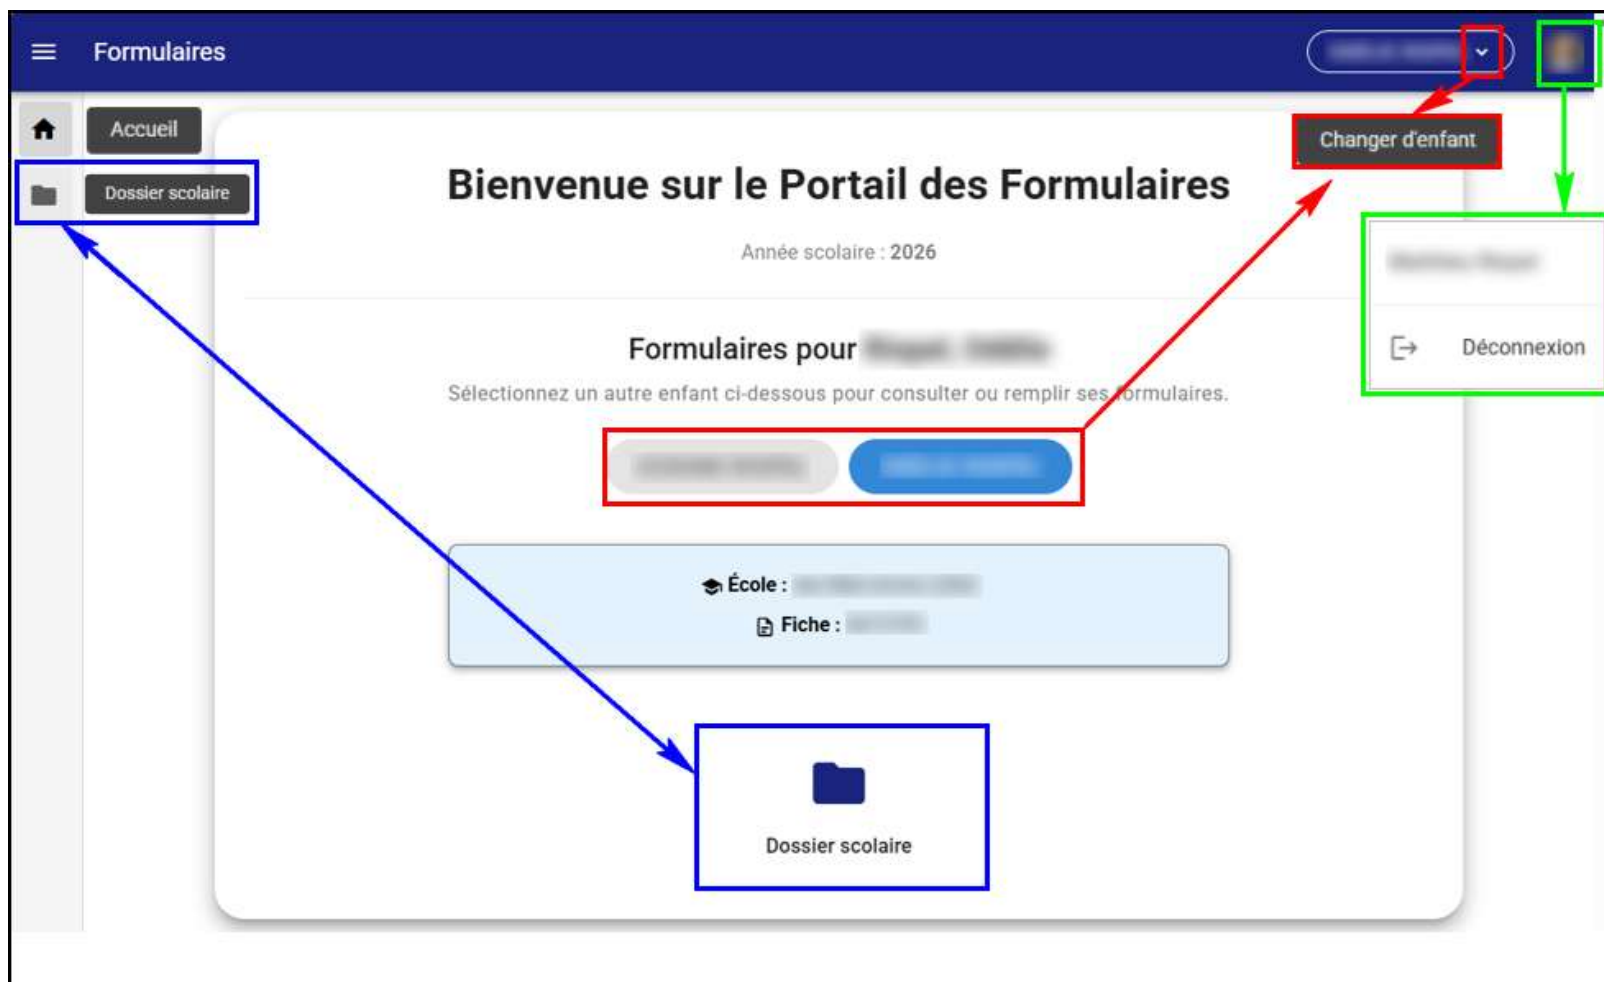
Formulaires

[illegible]

Accueil

Dossier scolaire

Changer d'enfant

Bienvenue sur le Portail des Formulaires

Année scolaire : 2026

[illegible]

Déconnexion

Formulaires pour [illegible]

Sélectionnez un autre enfant ci-dessous pour consulter ou remplir ses formulaires.

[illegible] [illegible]

École : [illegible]

Fiche : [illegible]

Dossier scolaire